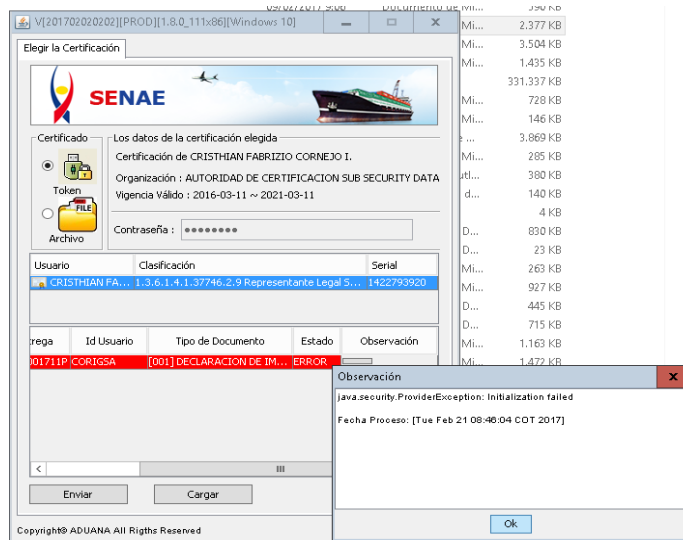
V[201702020202][PROD][1.8.0_111x86][Windows 10]

Elegir la Certificación

SENAE

Certificado
Token
Archivo
FILE

Los datos de la certificación elegida
Certificación de CRISTHIAN FABRIZIO CORNEJO I.
Organización : AUTORIDAD DE CERTIFICACION SUB SECURITY DATA
Vigencia Válido : 2016-03-11 ~ 2021-03-11
Contraseña : ••••••••

| Usuario | Clasificación | Serial |
|---|---|---|
| CRISTHIAN FA... | 1.3.6.1.4.1.37746.2.9 Representante Legal S... | 1422793920 |

| rega | Id Usuario | Tipo de Documento | Estado | Observación |
|---|---|---|---|---|
| 001711P | CORIGSA | [001] DECLARACION DE IM... | ERROR | |

Enviar
Cargar

Copyright© ADUANA All Rigths Reserved

Mi... 2.377 KB
Mi... 3.504 KB
Mi... 1.435 KB
331.337 KB
Mi... 728 KB
Mi... 146 KB
e ... 3.869 KB
Mi... 285 KB
utl... 380 KB
d... 140 KB
4 KB
D... 830 KB
D... 23 KB
Mi... 263 KB
Mi... 927 KB
D... 445 KB
D... 715 KB
Mi... 1.163 KB
Mi... 1.472 KB

Observación
java.security.ProviderException: Initialization failed

Fecha Proceso: [Tue Feb 21 08:46:04 COT 2017]

Ok